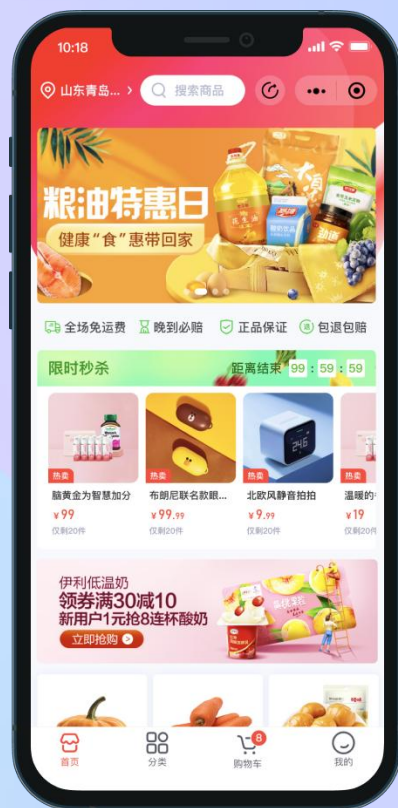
10:18

山东青岛... 搜索商品

粮油特惠日
健康"食"惠带回家

全场免运费 晚到必赔 正品保证 包退包赔

限时秒杀 距离结束 99 : 59 : 59

热卖
脑黄金为智慧加分
¥99
仅剩20件

热卖
布朗尼联名款眼...
¥99.99
仅剩20件

热卖
北欧风静音拍拍
¥9.99
仅剩20件

热卖
温暖的
¥19
仅剩20件

伊利低温奶
领券满30减10
新用户1元抢8连杯酸奶
立即抢购

首页 分类 8 购物车 我的